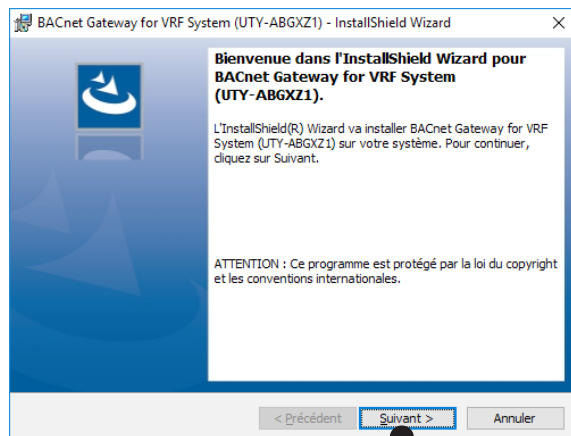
BACnet Gateway for VRF System (UTY-ABGXZ1) - InstallShield Wizard

×

Bienvenue dans l'InstallShield Wizard pour BACnet Gateway for VRF System (UTY-ABGXZ1).

L'InstallShield(R) Wizard va installer BACnet Gateway for VRF System (UTY-ABGXZ1) sur votre système. Pour continuer, cliquez sur Suivant.

ATTENTION : Ce programme est protégé par la loi du copyright et les conventions internationales.

< Précédent

Suivant >

Annuler